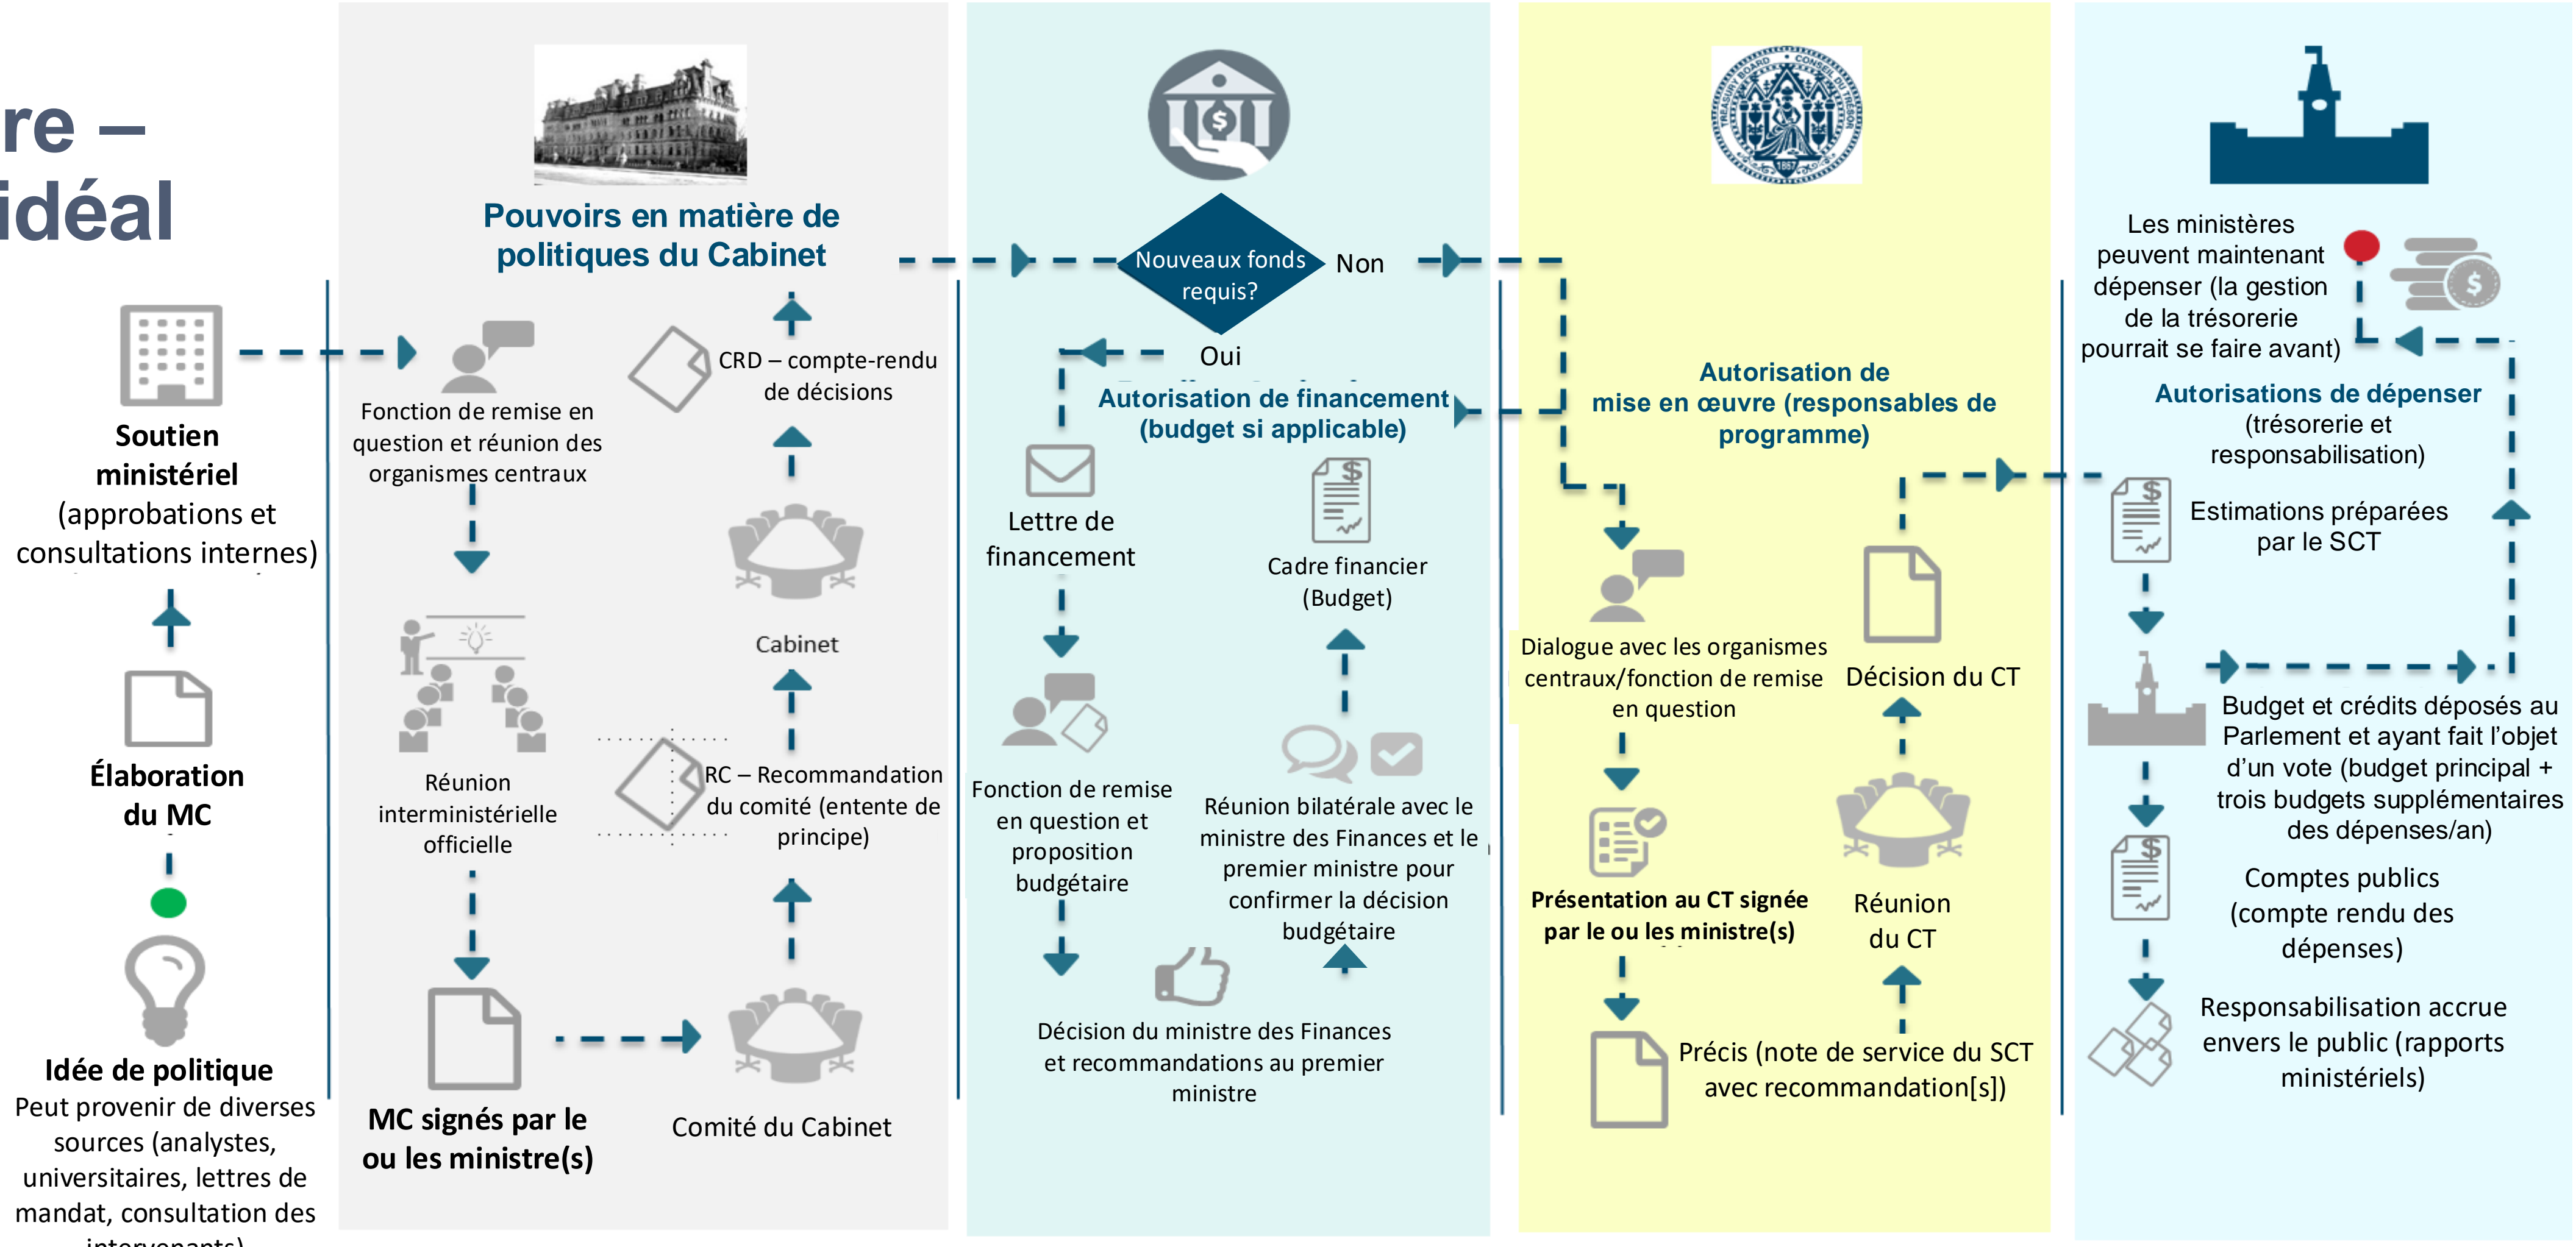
re –
idéal

Pouvoirs en matière de politiques du Cabinet

Nouveaux fonds requis?

Non

Oui

Soutien ministériel (approbations et consultations internes)

Élaboration du MC

Idée de politique
Peut provenir de diverses sources (analystes, universitaires, lettres de mandat, consultation des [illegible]

Fonction de remise en question et réunion des organismes centraux

Réunion interministérielle officielle

MC signés par le ou les ministre(s)

Comité du Cabinet

RC – Recommandation du comité (entente de principe)

Cabinet

CRD – compte-rendu de décisions

Autorisation de financement (budget si applicable)

Lettre de financement

Fonction de remise en question et proposition budgétaire

Cadre financier (Budget)

Réunion bilatérale avec le ministre des Finances et le premier ministre pour confirmer la décision budgétaire

Décision du ministre des Finances et recommandations au premier ministre

Autorisation de mise en œuvre (responsables de programme)

Dialogue avec les organismes centraux/fonction de remise en question

Présentation au CT signée par le ou les ministre(s)

Précis (note de service du SCT avec recommandation[s])

Réunion du CT

Décision du CT

Les ministères peuvent maintenant dépenser (la gestion de la trésorerie pourrait se faire avant)

Autorisations de dépenser (trésorerie et responsabilisation)

Estimations préparées par le SCT

Budget et crédits déposés au Parlement et ayant fait l'objet d'un vote (budget principal + trois budgets supplémentaires des dépenses/an)

Comptes publics (compte rendu des dépenses)

Responsabilisation accrue envers le public (rapports ministériels)